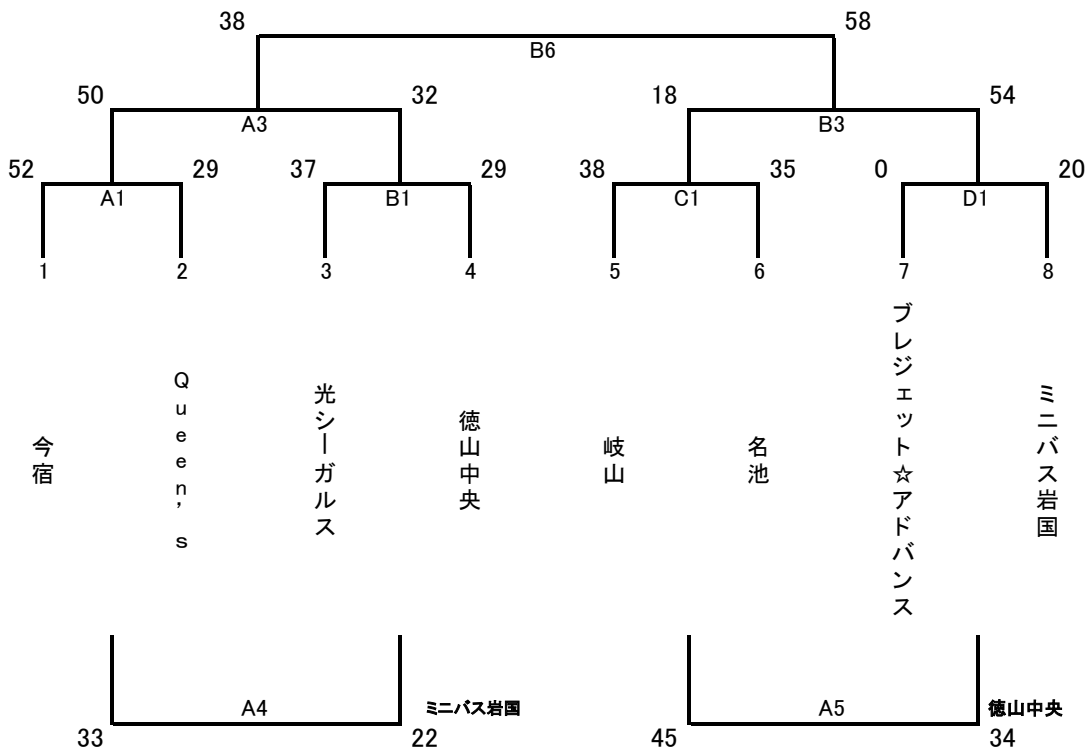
38 58
B6
50 32 18 54
A3 B3
52 29 37 29 38 35 0 20
A1 B1 C1 D1
1 2 3 4 5 6 7 8

今宿
Queen's
光シーガルス
徳山中央
岐山
名池
ブレジェット☆アドバンス
ミニバス岩国

A4 ミニバス岩国
33 22
A5 徳山中央
45 34